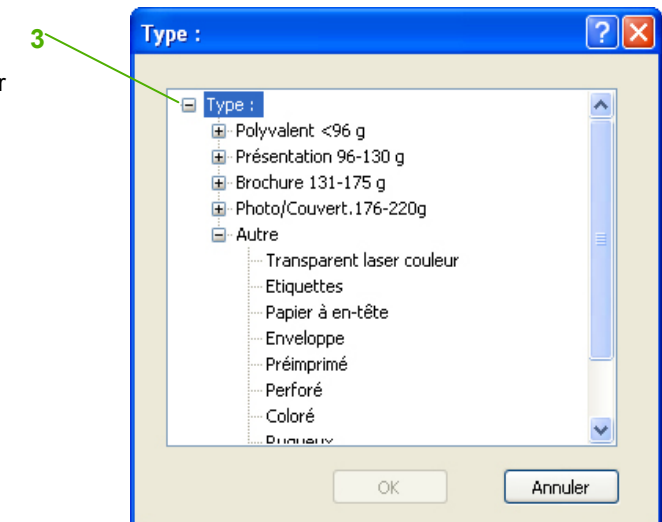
3

r

Type :

?

Type :

Polyvalent <96 g

Présentation 96-130 g

Brochure 131-175 g

Photo/Couvert.176-220g

Autre

Transparent laser couleur

Etiquettes

Papier à en-tête

Enveloppe

Préimprimé

Perforé

Coloré

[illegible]

OK

Annuler